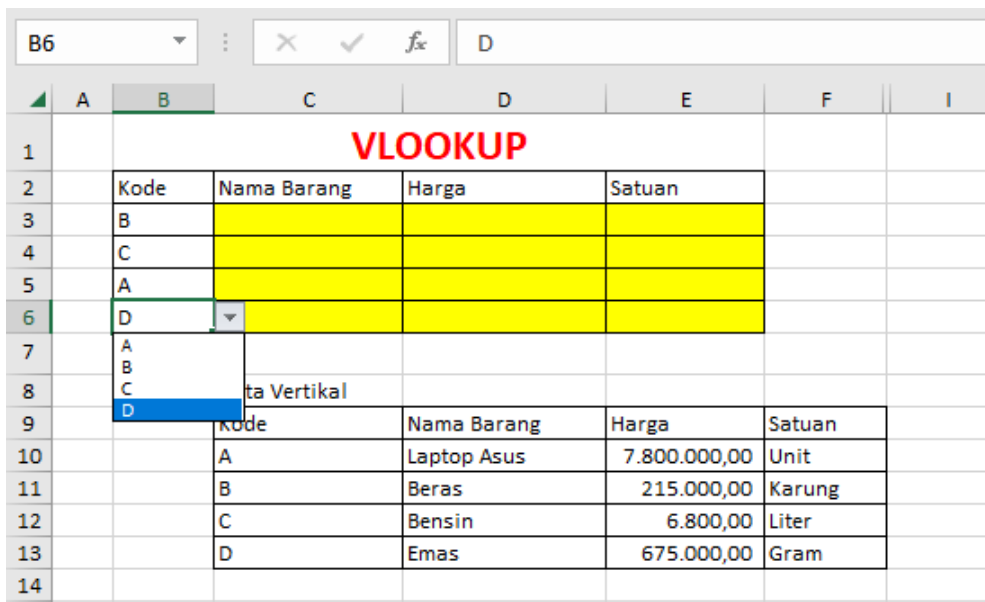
B6 | fx | D

| | A | B | C | D | E | F | I |
|---|---|---|---|---|---|---|---|
| 1 | | VLOOKUP | | | | | |
| 2 | | Kode | Nama Barang | Harga | Satuan | | |
| 3 | | B | | | | | |
| 4 | | C | | | | | |
| 5 | | A | | | | | |
| 6 | | D | | | | | |
| 7 | | A | | | | | |
| 8 | | B<br>C | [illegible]ta Vertikal | | | | |
| 9 | | D | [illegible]ode | Nama Barang | Harga | Satuan | |
| 10 | | | A | Laptop Asus | 7.800.000,00 | Unit | |
| 11 | | | B | Beras | 215.000,00 | Karung | |
| 12 | | | C | Bensin | 6.800,00 | Liter | |
| 13 | | | D | Emas | 675.000,00 | Gram | |
| 14 | | | | | | | |